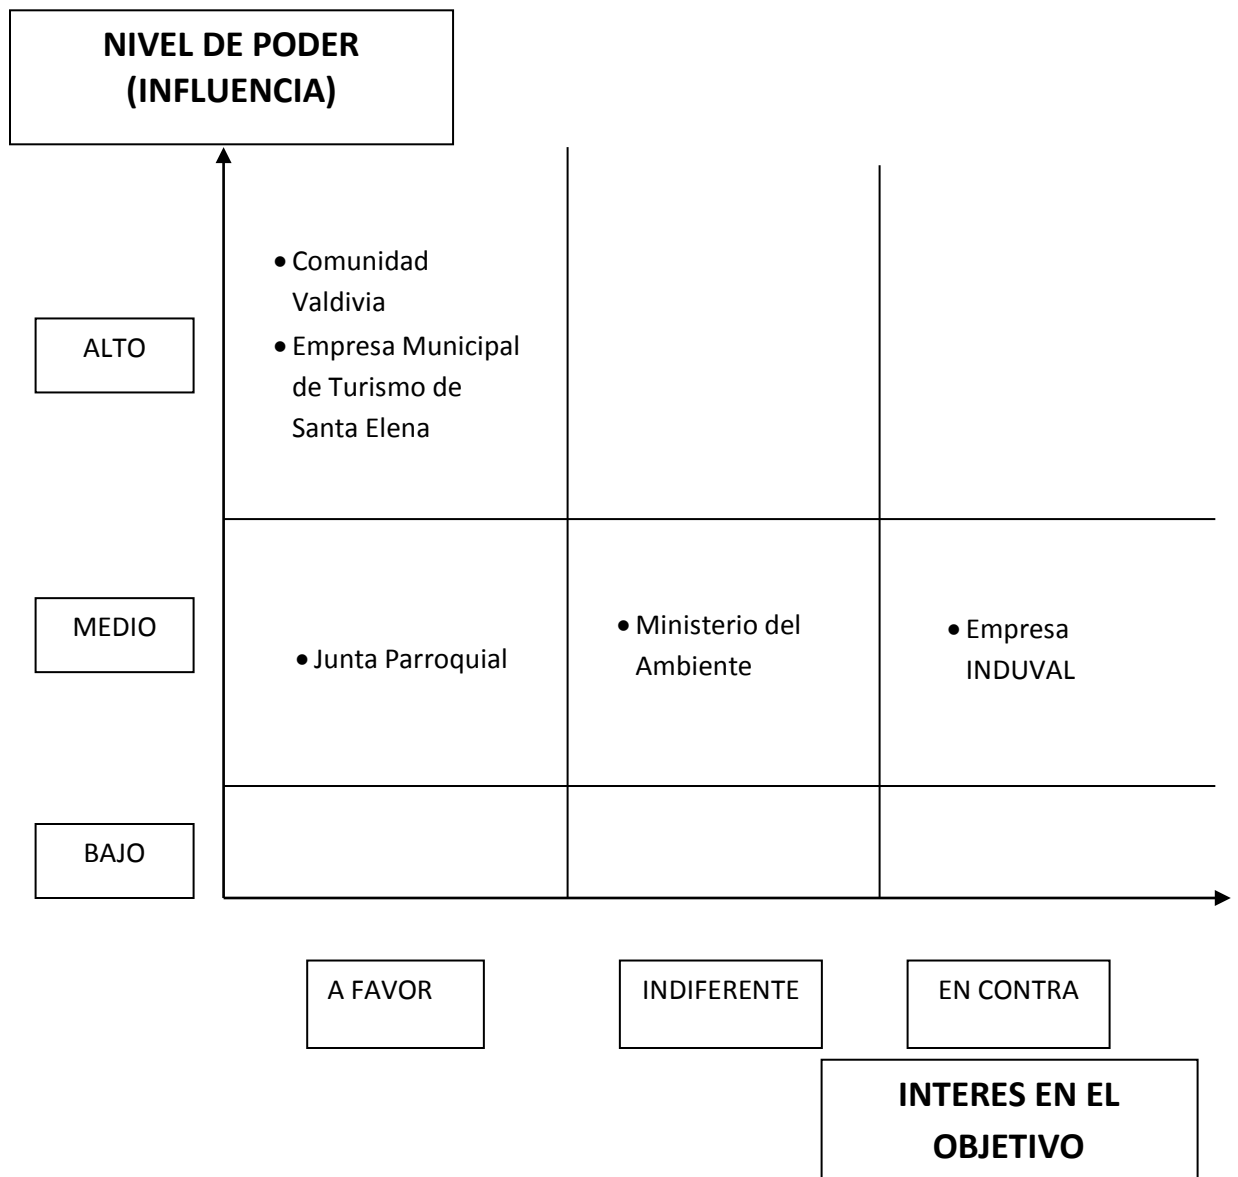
NIVEL DE PODER (INFLUENCIA)

ALTO

- Comunidad Valdivia
- Empresa Municipal de Turismo de Santa Elena

MEDIO

- Junta Parroquial
- Ministerio del Ambiente
- Empresa INDUVAL

BAJO

A FAVOR

INDIFERENTE

EN CONTRA

INTERES EN EL OBJETIVO